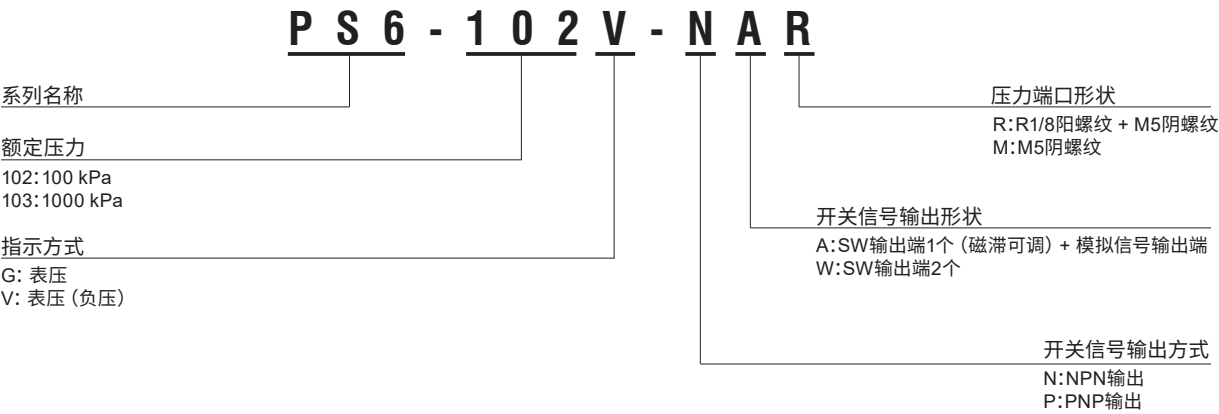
PS6 - 102V - NAR

系列名称

额定压力
102:100 kPa
103:1000 kPa

指示方式
G: 表压
V: 表压（负压）

压力端口形状
R:R1/8阳螺纹 + M5阴螺纹
M:M5阴螺纹

开关信号输出形状
A:SW输出端1个（磁滞可调）+ 模拟信号输出端
W:SW输出端2个

开关信号输出方式
N:NPN输出
P:PNP输出